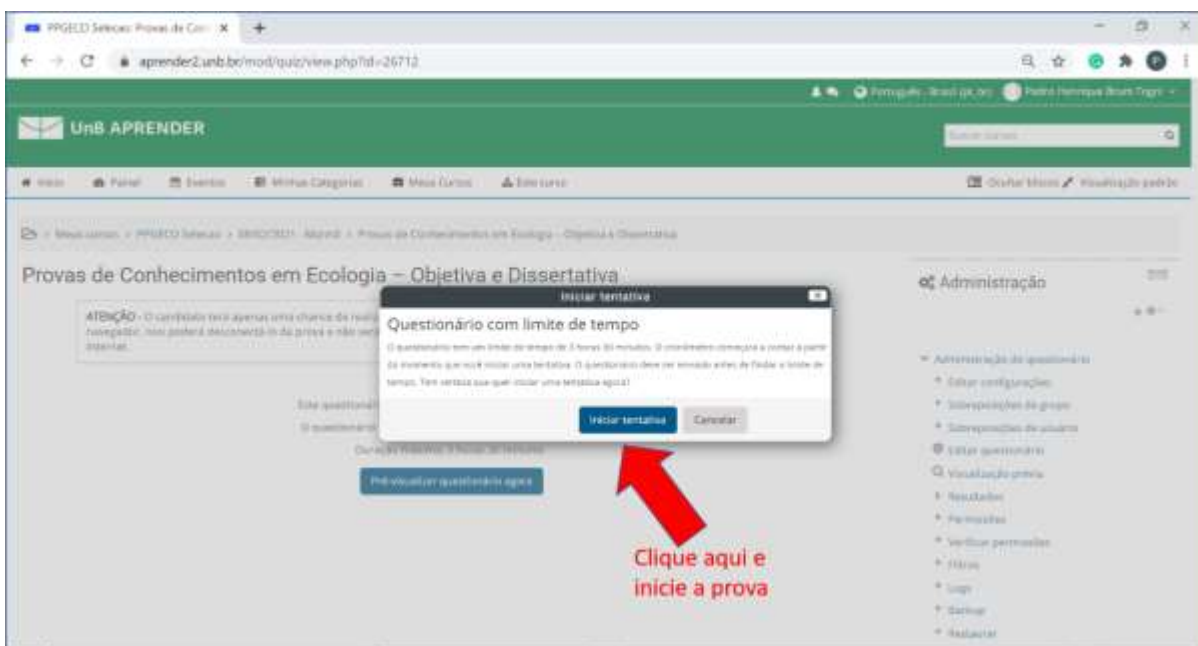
PPGECO Seleção: Provas de Con ×

aprender2.unb.br/mod/quiz/view.php?id=26712

UnB APRENDER

Provas de Conhecimentos em Ecologia – Objetiva e Dissertativa

ATENÇÃO - O candidato terá apenas uma chance de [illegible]

Administração

Iniciar tentativa

Questionário com limite de tempo

O questionário tem um limite de tempo de 3 horas 30 minutos. O cronômetro começará a contar a partir do momento que você iniciar uma tentativa. O questionário deve ser enviado antes de findar o limite de tempo. Tem certeza que quer iniciar uma tentativa agora?

Iniciar tentativa

Cancelar

Pré-visualizar questionário agora

Clique aqui e inicie a prova